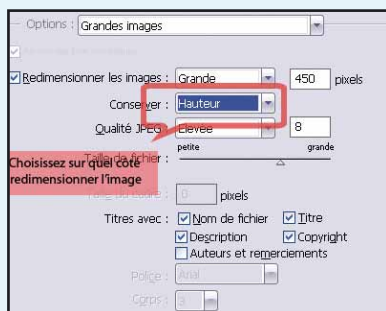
Options : Grandes images

Redimensionner les images : Grande 450 pixels

Conserver : Hauteur

Qualité JPEG : Elevée 8

petite grande

Taille de fichier :

Choisissez sur quel côté redimensionner l'image

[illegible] 0 pixels

Titres avec : Nom de fichier Titre

Description Copyright

Auteurs et remerciements

Police : Arial

Corps : 3